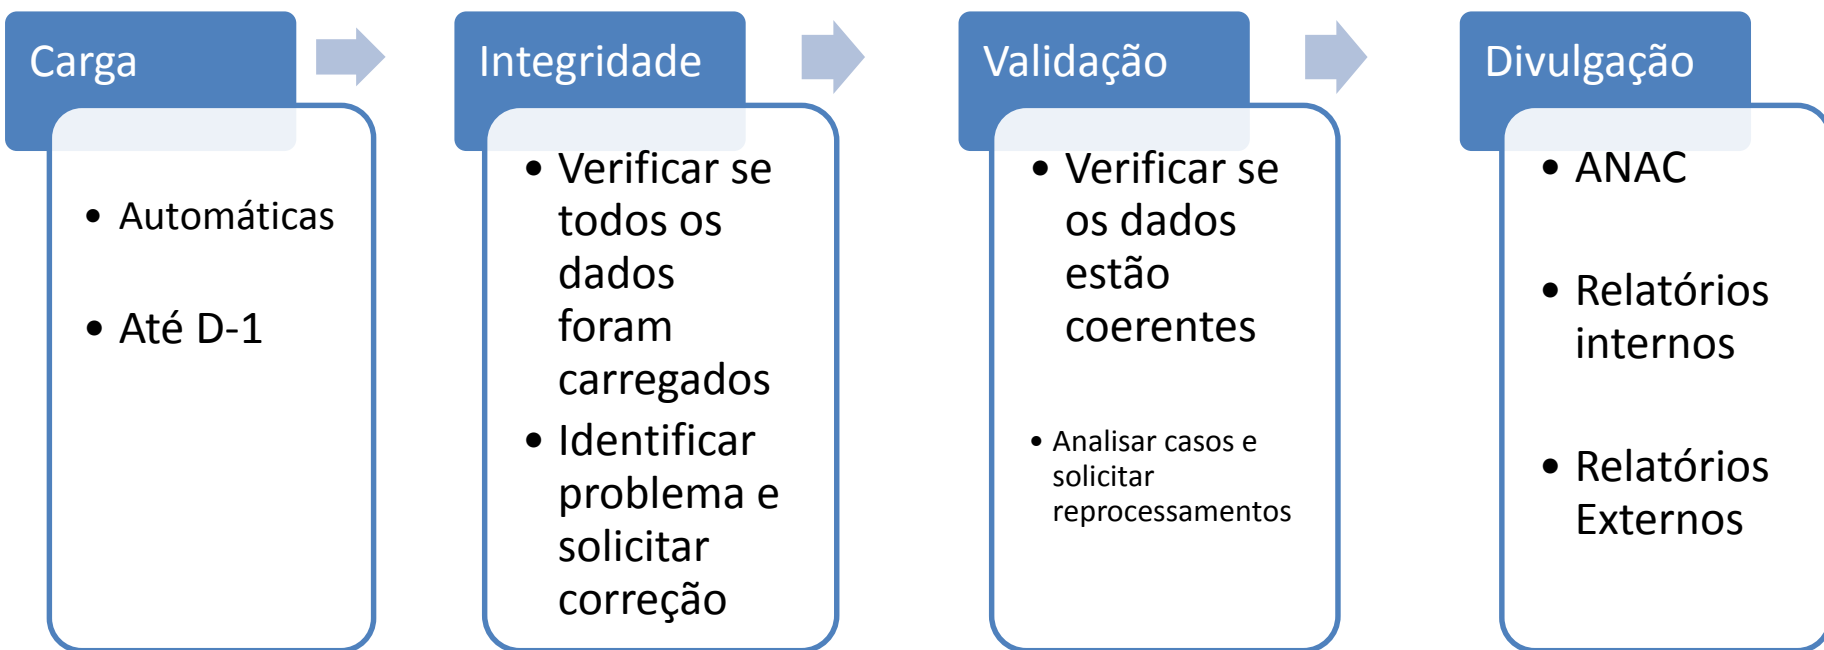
Carga

- Automáticas
- Até D-1

Integridade

- Verificar se todos os dados foram carregados
- Identificar problema e solicitar correção

Validação

- Verificar se os dados estão coerentes
- Analisar casos e solicitar reprocessamentos

Divulgação

- ANAC
- Relatórios internos
- Relatórios Externos